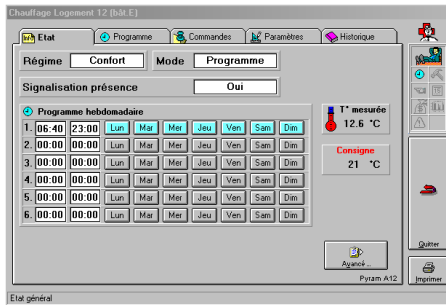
Chauffage Logement 12 (bât.E)

Etat | Programme | Commandes | Paramètres | Historique

Régime | Confort | Mode | Programme

Signalisation présence | Oui

Programme hebdomadaire

| | | | | | | | | | |
|---|---|---|---|---|---|---|---|---|---|
| 1. | 06:40 | 23:00 | Lun | Mar | Mer | Jeu | Ven | Sam | Dim |
| 2. | 00:00 | 00:00 | Lun | Mar | Mer | Jeu | Ven | Sam | Dim |
| 3. | 00:00 | 00:00 | Lun | Mar | Mer | Jeu | Ven | Sam | Dim |
| 4. | 00:00 | 00:00 | Lun | Mar | Mer | Jeu | Ven | Sam | Dim |
| 5. | 00:00 | 00:00 | Lun | Mar | Mer | Jeu | Ven | Sam | Dim |
| 6. | 00:00 | 00:00 | Lun | Mar | Mer | Jeu | Ven | Sam | Dim |

T° mesurée
12.6 °C

Consigne
21 °C

Avancé...

Pyram A12

Quitter

Imprimer

Etat général